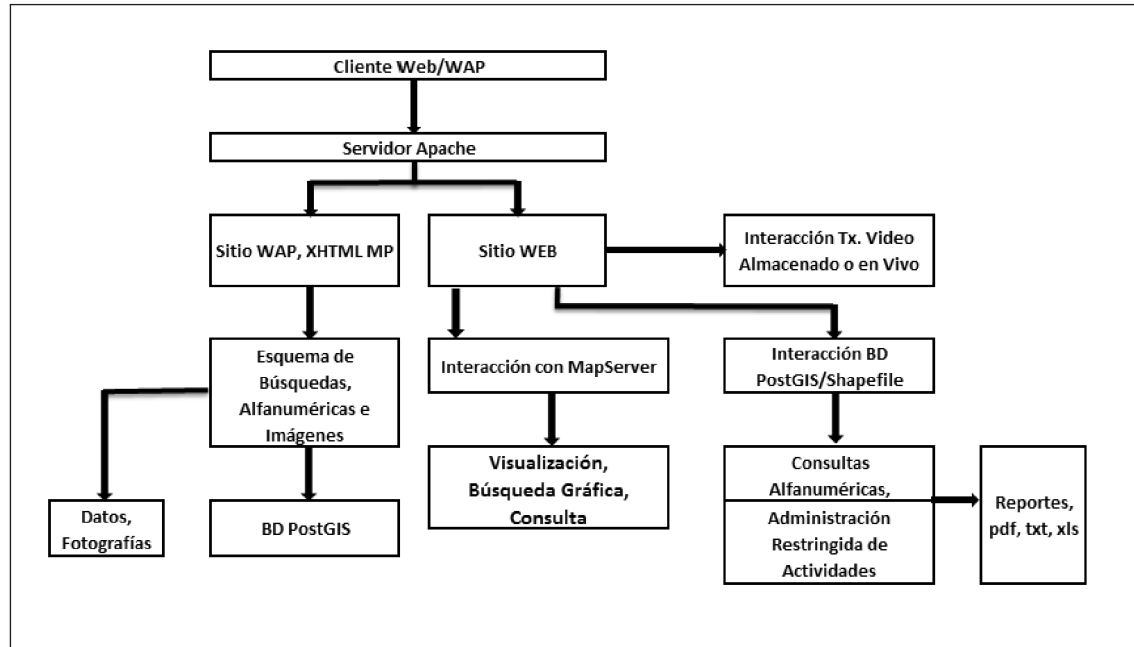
Cliente Web/WAP

Servidor Apache

Sitio WAP, XHTML MP

Sitio WEB

Interacción Tx. Video Almacenado o en Vivo

Esquema de Búsquedas, Alfanuméricas e Imágenes

Interacción con MapServer

Interacción BD PostGIS/Shapefile

Visualización, Búsqueda Gráfica, Consulta

Consultas Alfanuméricas, Administración Restringida de Actividades

Reportes, pdf, txt, xls

Datos, Fotografías

BD PostGIS